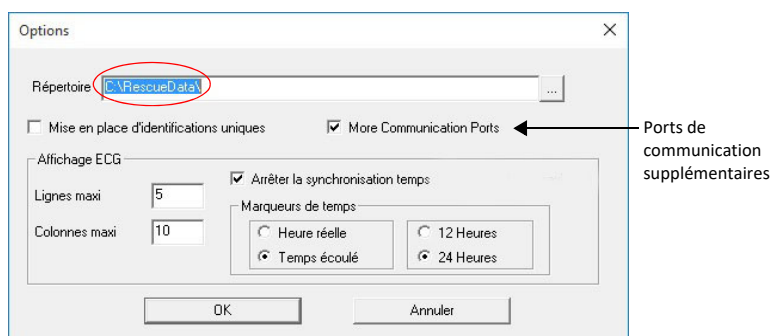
Options

Répertoire C:\RescueData\ ...

Mise en place d'identifications uniques

More Communication Ports

Ports de communication supplémentaires

Affichage ECG

Lignes maxi 5

Colonnes maxi 10

Arrêter la synchronisation temps

Marqueurs de temps

Heure réelle

Temps écoulé

12 Heures

24 Heures

OK

Annuler